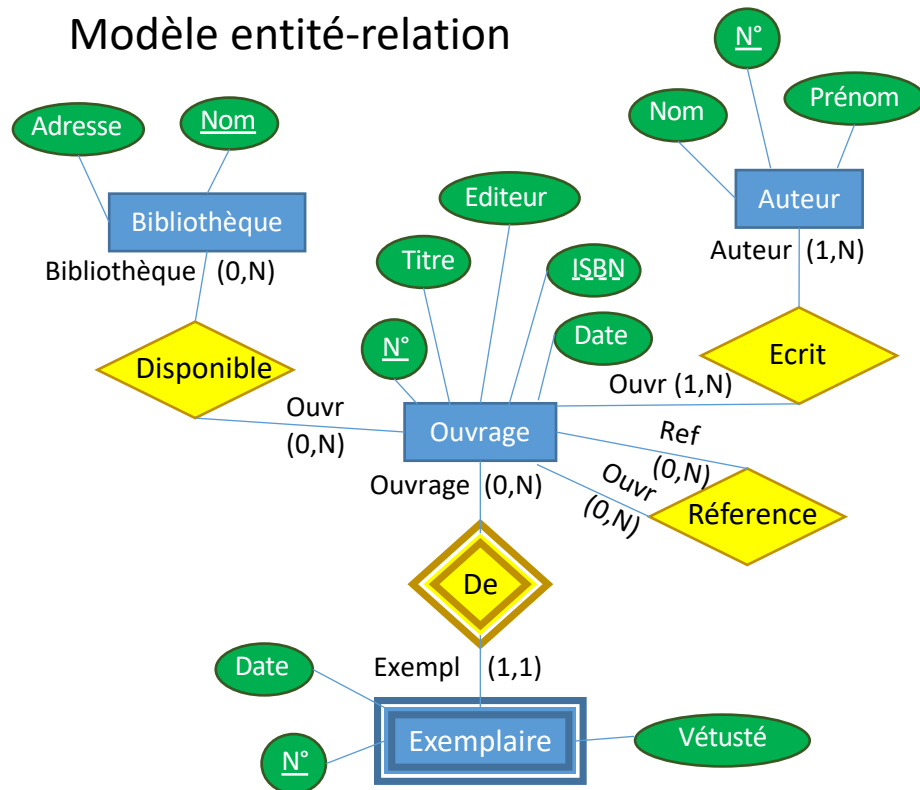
Modèle entité-relation

N°
Nom
Prénom
Adresse
Nom
Auteur
Bibliothèque
Editeur
Auteur (1,N)
Bibliothèque (0,N)
Titre
ISBN
Date
N°
Disponible
Ecrit
Ouvr (1,N)
Ouvr
(0,N)
Ouvrage
Ref
(0,N)
Ouvr
(0,N)
Ouvrage (0,N)
Réference
De
Date
Exempl (1,1)
Exemplaire
Vétusté
N°